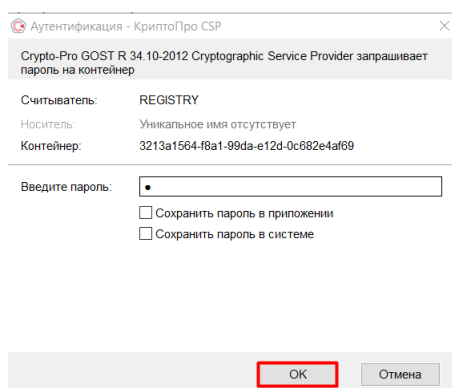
Аутентификация - КриптоПро CSP

Crypto-Pro GOST R 34.10-2012 Cryptographic Service Provider запрашивает пароль на контейнер

| | |
|---|---|
| Считыватель: | REGISTRY |
| Носитель: | Уникальное имя отсутствует |
| Контейнер: | 3213a1564-f8a1-99da-e12d-0c682e4af69 |

Введите пароль: ●

Сохранить пароль в приложении

Сохранить пароль в системе

OK

Отмена